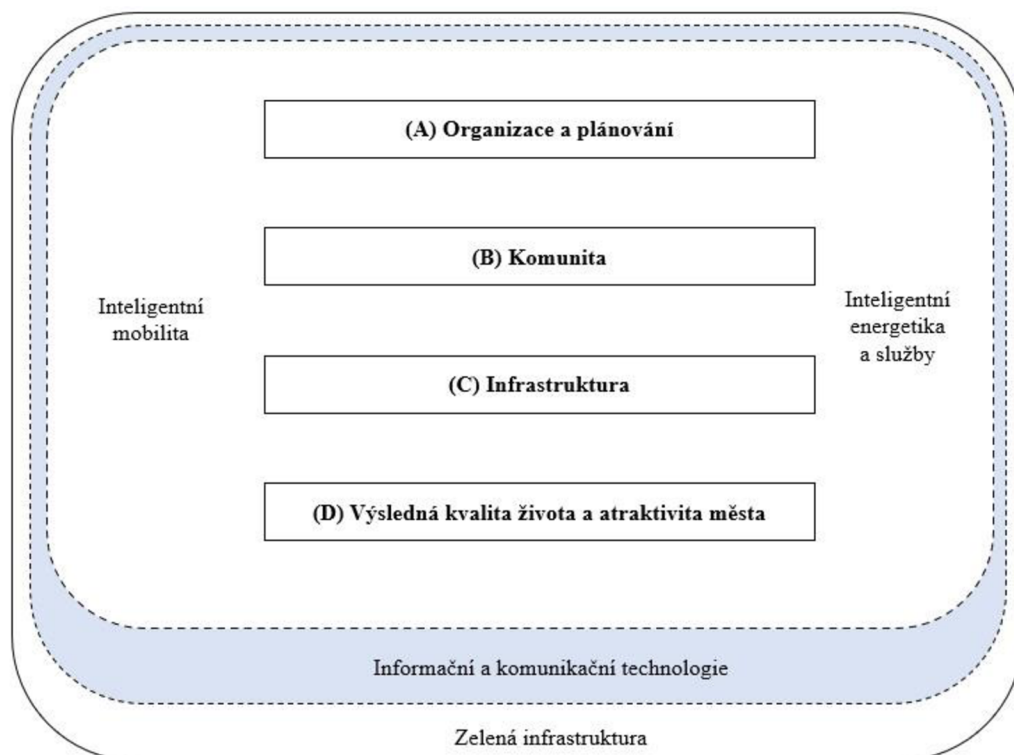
(A) Organizace a plánování

(B) Komunita

Inteligentní mobilita

Inteligentní energetika a služby

(C) Infrastruktura

(D) Výsledná kvalita života a atraktivita města

Informační a komunikační technologie

Zelená infrastruktura